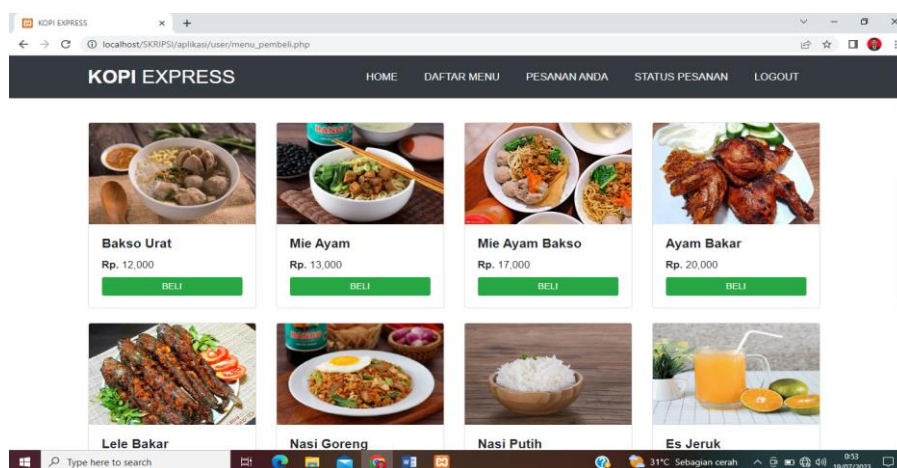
KOPI EXPRESS
localhost/SKRIPSI/aplikasi/user/menu_pembeli.php

KOPI EXPRESS
HOME DAFTAR MENU PESANAN ANDA STATUS PESANAN LOGOUT

Bakso Urat
Rp. 12,000
BELI

Mie Ayam
Rp. 13,000
BELI

Mie Ayam Bakso
Rp. 17,000
BELI

Ayam Bakar
Rp. 20,000
BELI

Lele Bakar

Nasi Goreng

Nasi Putih

Es Jeruk

Type here to search
31°C Sebagian cerah
0:53
19/07/2023